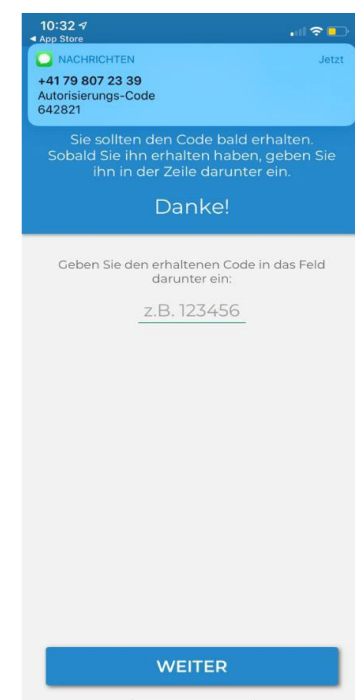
10:32
◂ App Store

NACHRICHTEN
Jetzt
+41 79 807 23 39
Autorisierungs-Code
642821

Sie sollten den Code bald erhalten. Sobald Sie ihn erhalten haben, geben Sie ihn in der Zeile darunter ein.

Danke!

Geben Sie den erhaltenen Code in das Feld darunter ein:

z.B. 123456

WEITER